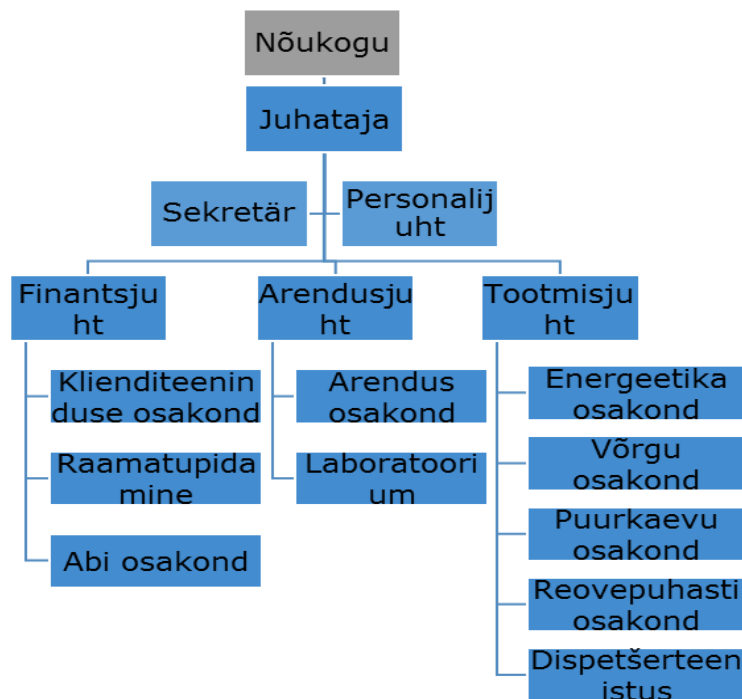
Nõukogu

Juhataja

Sekretär

Personalijuht

Finantsjuht

Klienditeeninduse osakond

Raamatupidamine

Abi osakond

Arendusjuht

Arendus osakond

Laboratoorium

Tootmisjuht

Energeetika osakond

Võrgu osakond

Puurkaevu osakond

Reoveepuhasti osakond

Dispetšerteenistus